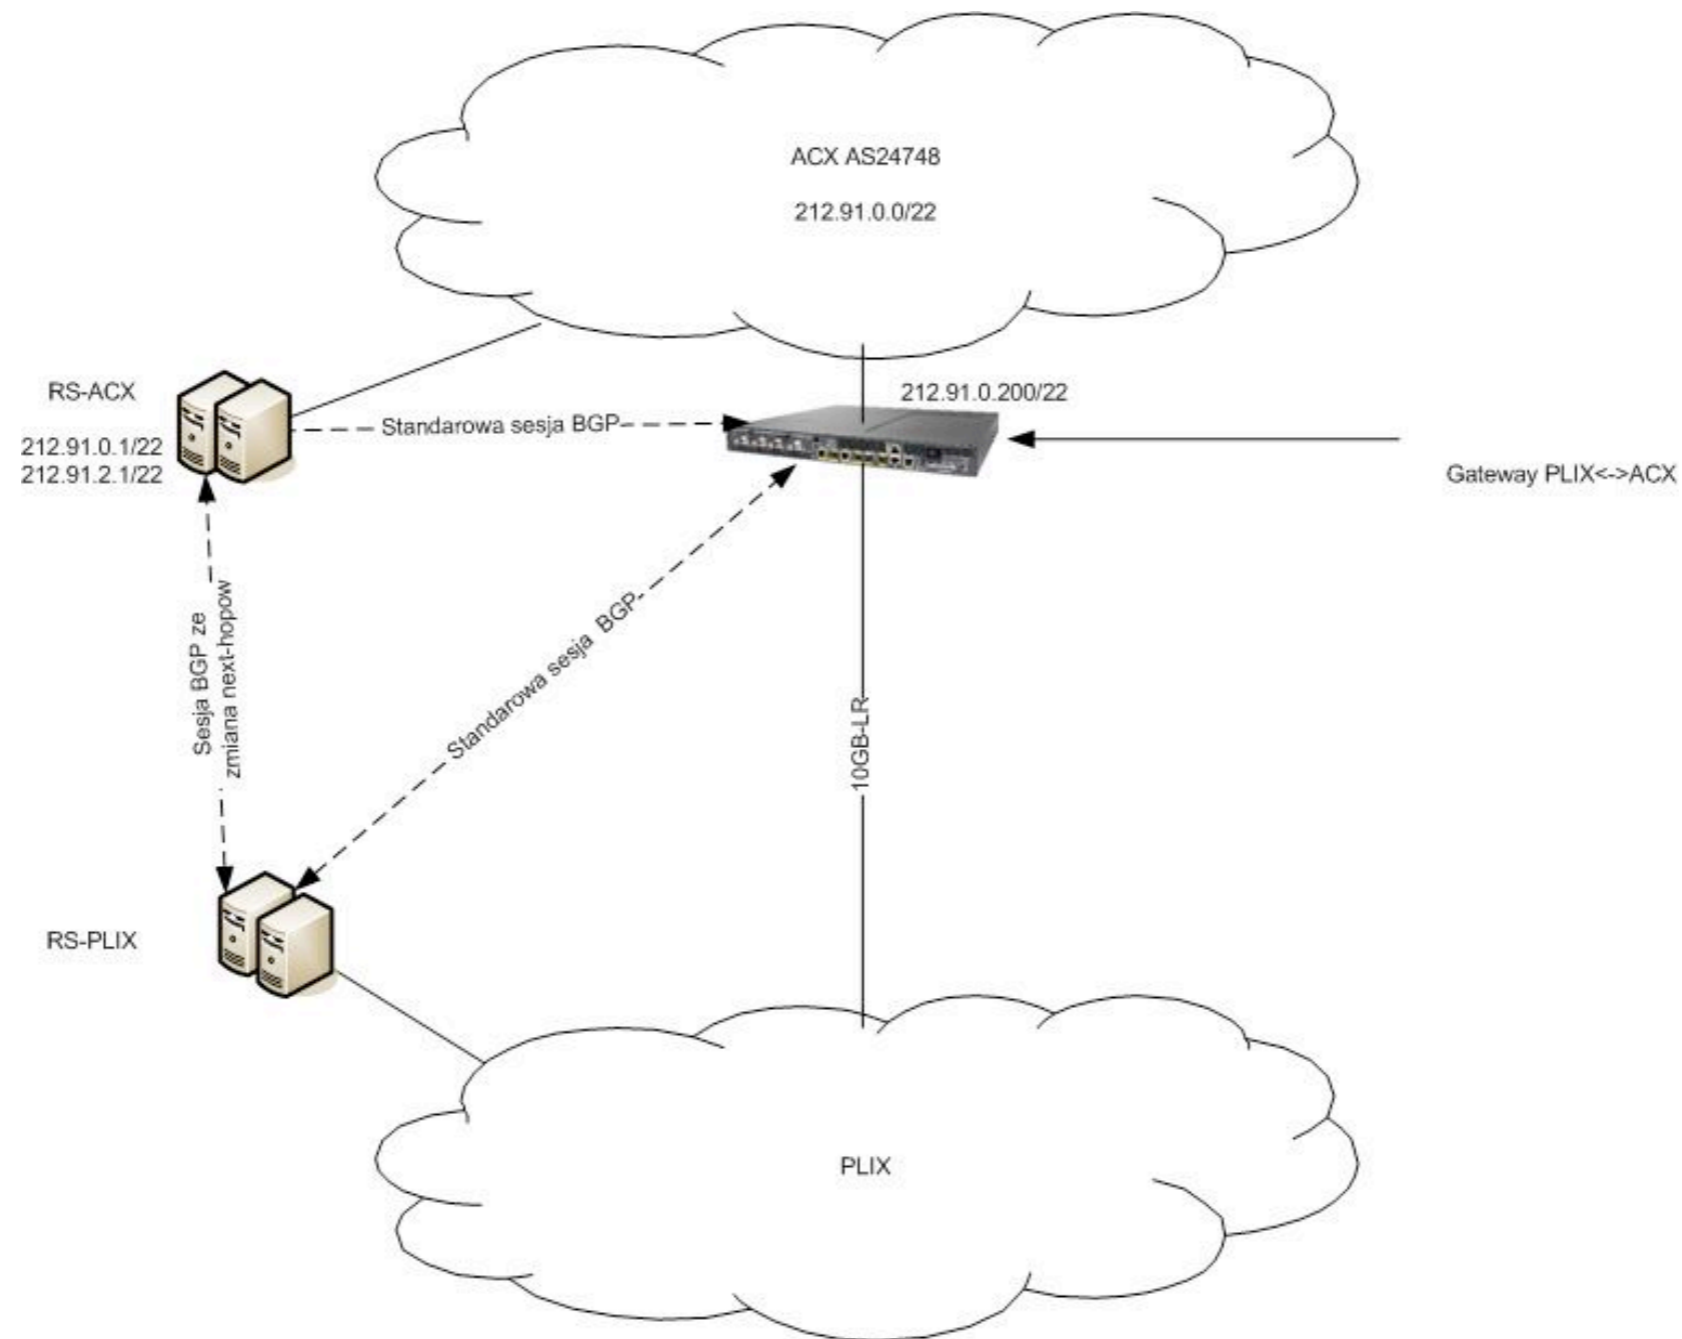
ACX AS24748

212.91.0.0/22

RS-ACX

212.91.0.1/22
212.91.2.1/22

Standarowa sesja BGP

212.91.0.200/22

Gateway PLIX<->ACX

Sesja BGP ze zmiana next-hopow

Standarowa sesja BGP

10GB-LR

RS-PLIX

PLIX